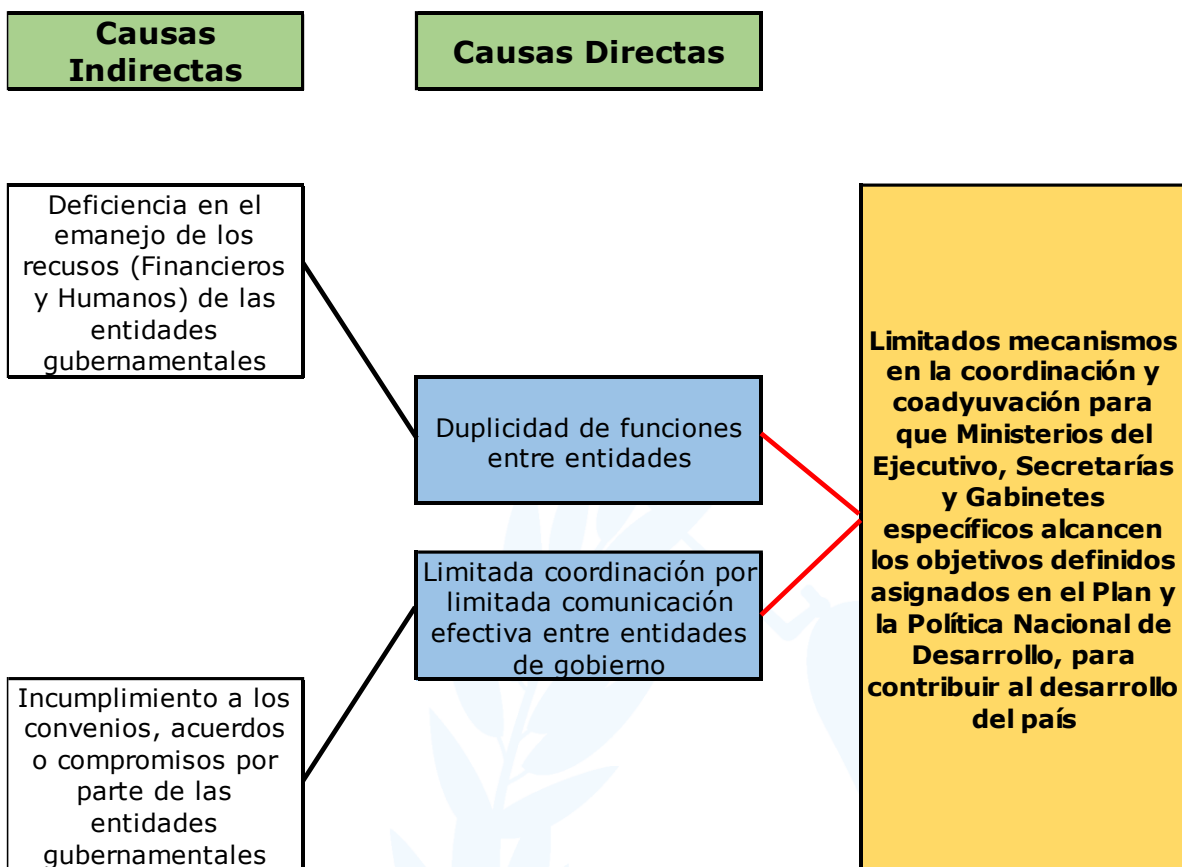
Causas Indirectas

Causas Directas

Deficiencia en el emanejo de los recusos (Financieros y Humanos) de las entidades gubernamentales

Duplicidad de funciones entre entidades

Limitada coordinación por limitada comunicación efectiva entre entidades de gobierno

Incumplimiento a los convenios, acuerdos o compromisos por parte de las entidades gubernamentales

Limitados mecanismos en la coordinación y coadyuvación para que Ministerios del Ejecutivo, Secretarías y Gabinetes específicos alcancen los objetivos definidos asignados en el Plan y la Política Nacional de Desarrollo, para contribuir al desarrollo del país